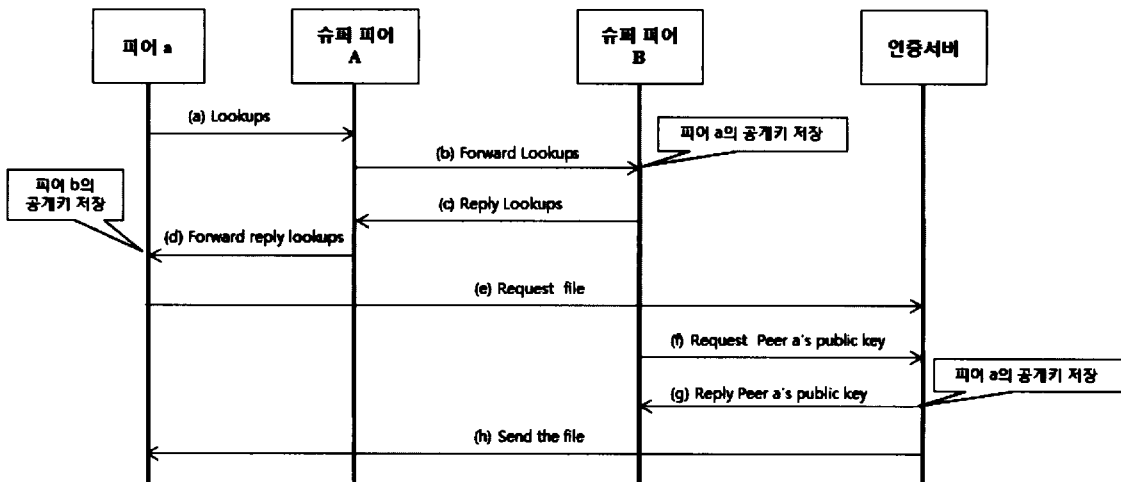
피어 a

슈퍼 피어 A

슈퍼 피어 B

인증서버

(a) Lookups

피어 a의 공개키 저장

(b) Forward Lookups

피어 b의 공개키 저장

(c) Reply Lookups

(d) Forward reply lookups

(e) Request file

(f) Request Peer a's public key

피어 a의 공개키 저장

(g) Reply Peer a's public key

(h) Send the file